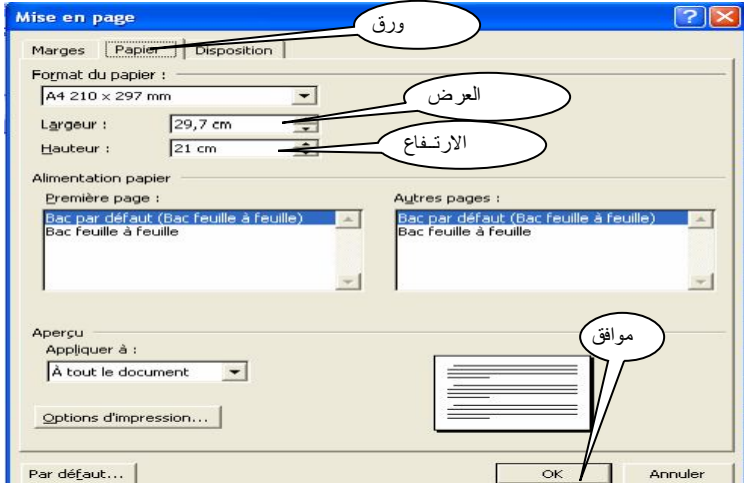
Mise en page

ورق

Marges | Papier | Disposition

Format du papier :

A4 210 x 297 mm

العرض

Largeur : 29,7 cm

الارتـفاع

Hauteur : 21 cm

Alimentation papier

Première page :

Bac par défaut (Bac feuille à feuille)
Bac feuille à feuille

Autres pages :

Bac par défaut (Bac feuille à feuille)
Bac feuille à feuille

Aperçu

Appliquer à :

À tout le document

موافق

Options d'impression...

Par défaut...

OK

Annuler